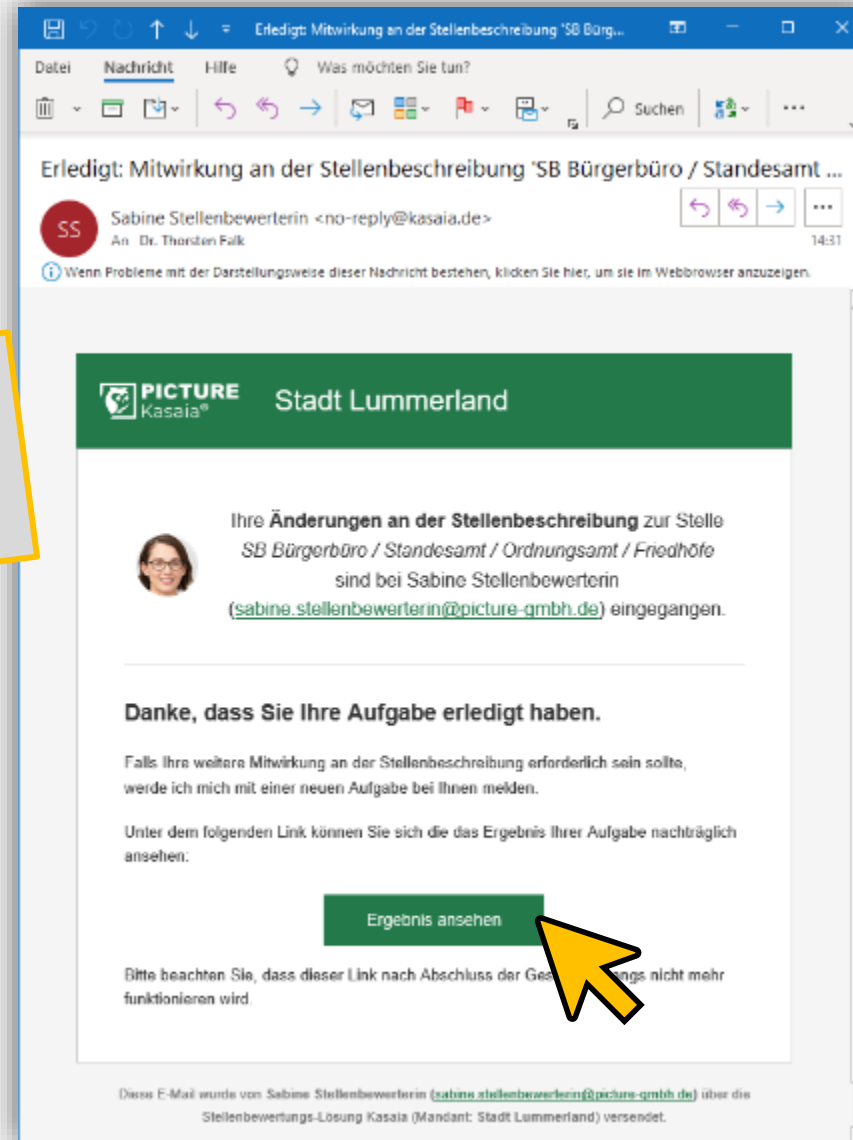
Erledigt: Mitwirkung an der Stellenbeschreibung 'SB Bürg...

Datei Nachricht Hilfe Was möchten Sie tun?

Suchen

Erledigt: Mitwirkung an der Stellenbeschreibung 'SB Bürgerbüro / Standesamt ...

SS Sabine Stellenbewerterin <no-reply@kasaia.de>
An Dr. Thorsten Falk
14:31

Wenn Probleme mit der Darstellungsweise dieser Nachricht bestehen, klicken Sie hier, um sie im Webbrowser anzuzeigen.

PICTURE Kasaia® Stadt Lummerland

Ihre **Änderungen an der Stellenbeschreibung** zur Stelle *SB Bürgerbüro / Standesamt / Ordnungsamt / Friedhöfe* sind bei Sabine Stellenbewerterin (sabine.stellenbewerterin@picture-gmbh.de) eingegangen.

**Danke, dass Sie Ihre Aufgabe erledigt haben.**

Falls Ihre weitere Mitwirkung an der Stellenbeschreibung erforderlich sein sollte, werde ich mich mit einer neuen Aufgabe bei Ihnen melden.

Unter dem folgenden Link können Sie sich die das Ergebnis Ihrer Aufgabe nachträglich ansehen:

Ergebnis ansehen

Bitte beachten Sie, dass dieser Link nach Abschluss der Ges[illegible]ngs nicht mehr funktionieren wird.

Diese E-Mail wurde von Sabine Stellenbewerterin (sabine.stellenbewerterin@picture-gmbh.de) über die Stellenbewertungs-Lösung Kasaia (Mandant: Stadt Lummerland) versendet.